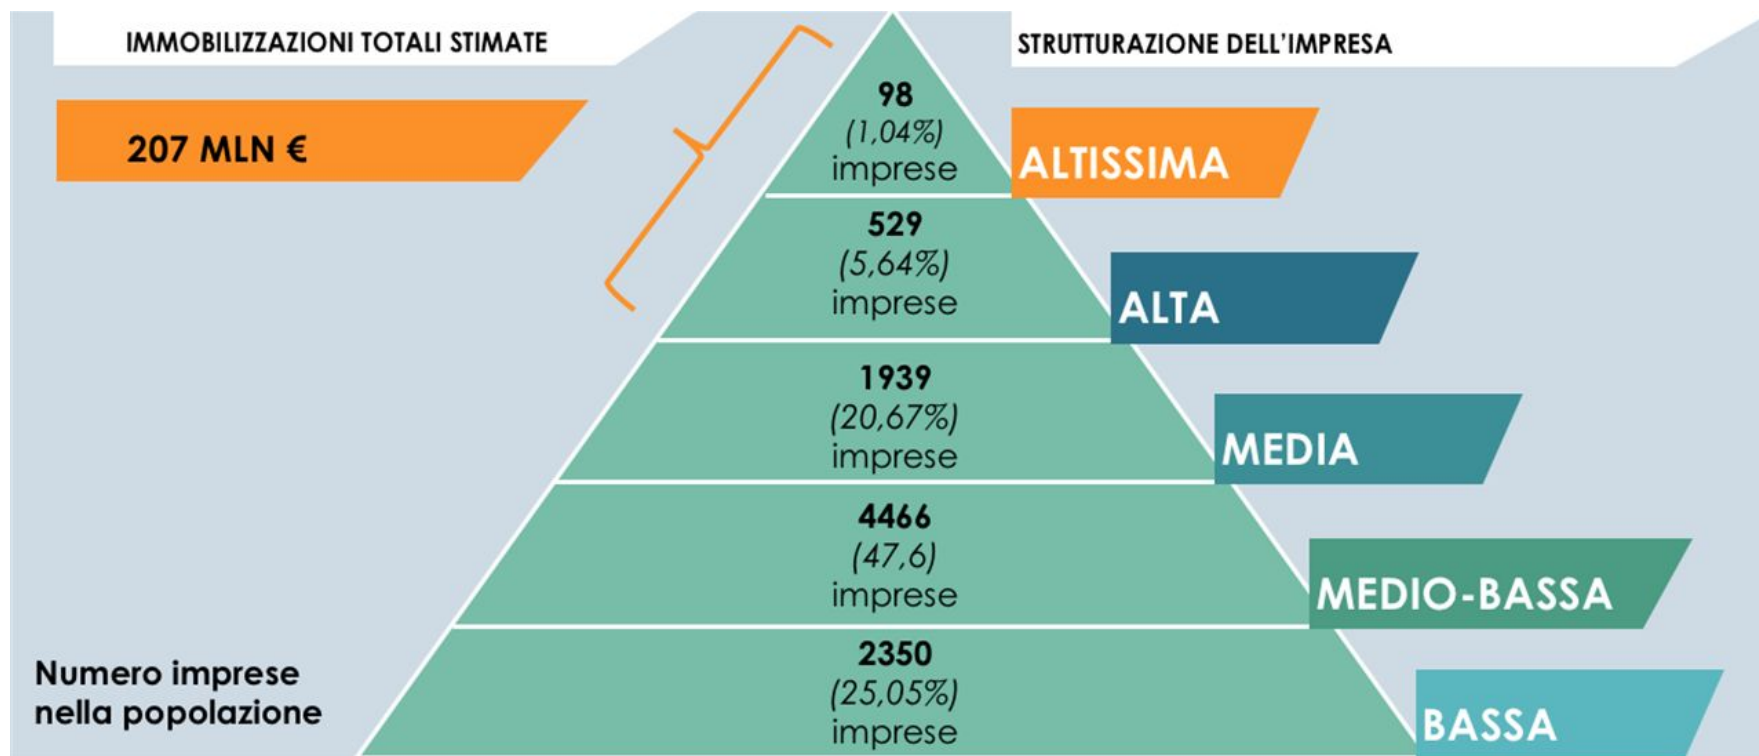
IMMOBILIZZAZIONI TOTALI STIMATE

STRUTTURAZIONE DELL'IMPRESA

207 MLN €

98
(1,04%)
imprese

ALTISSIMA

529
(5,64%)
imprese

ALTA

1939
(20,67%)
imprese

MEDIA

4466
(47,6)
imprese

MEDIO-BASSA

2350
(25,05%)
imprese

BASSA

Numero imprese nella popolazione